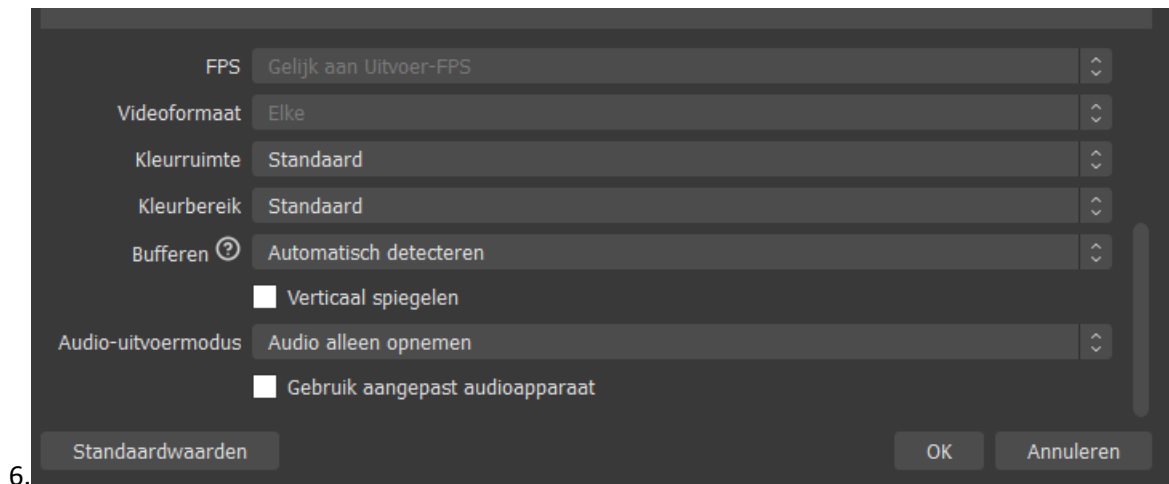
FPS Gelijk aan Uitvoer-FPS

Videoformaat Elke

Kleurruimte Standaard

Kleurbereik Standaard

Bufferen Automatisch detecteren

Verticaal spiegelen

Audio-uitvoermodus Audio alleen opnemen

Gebruik aangepast audioapparaat

Standaardwaarden

OK

Annuleren

6.